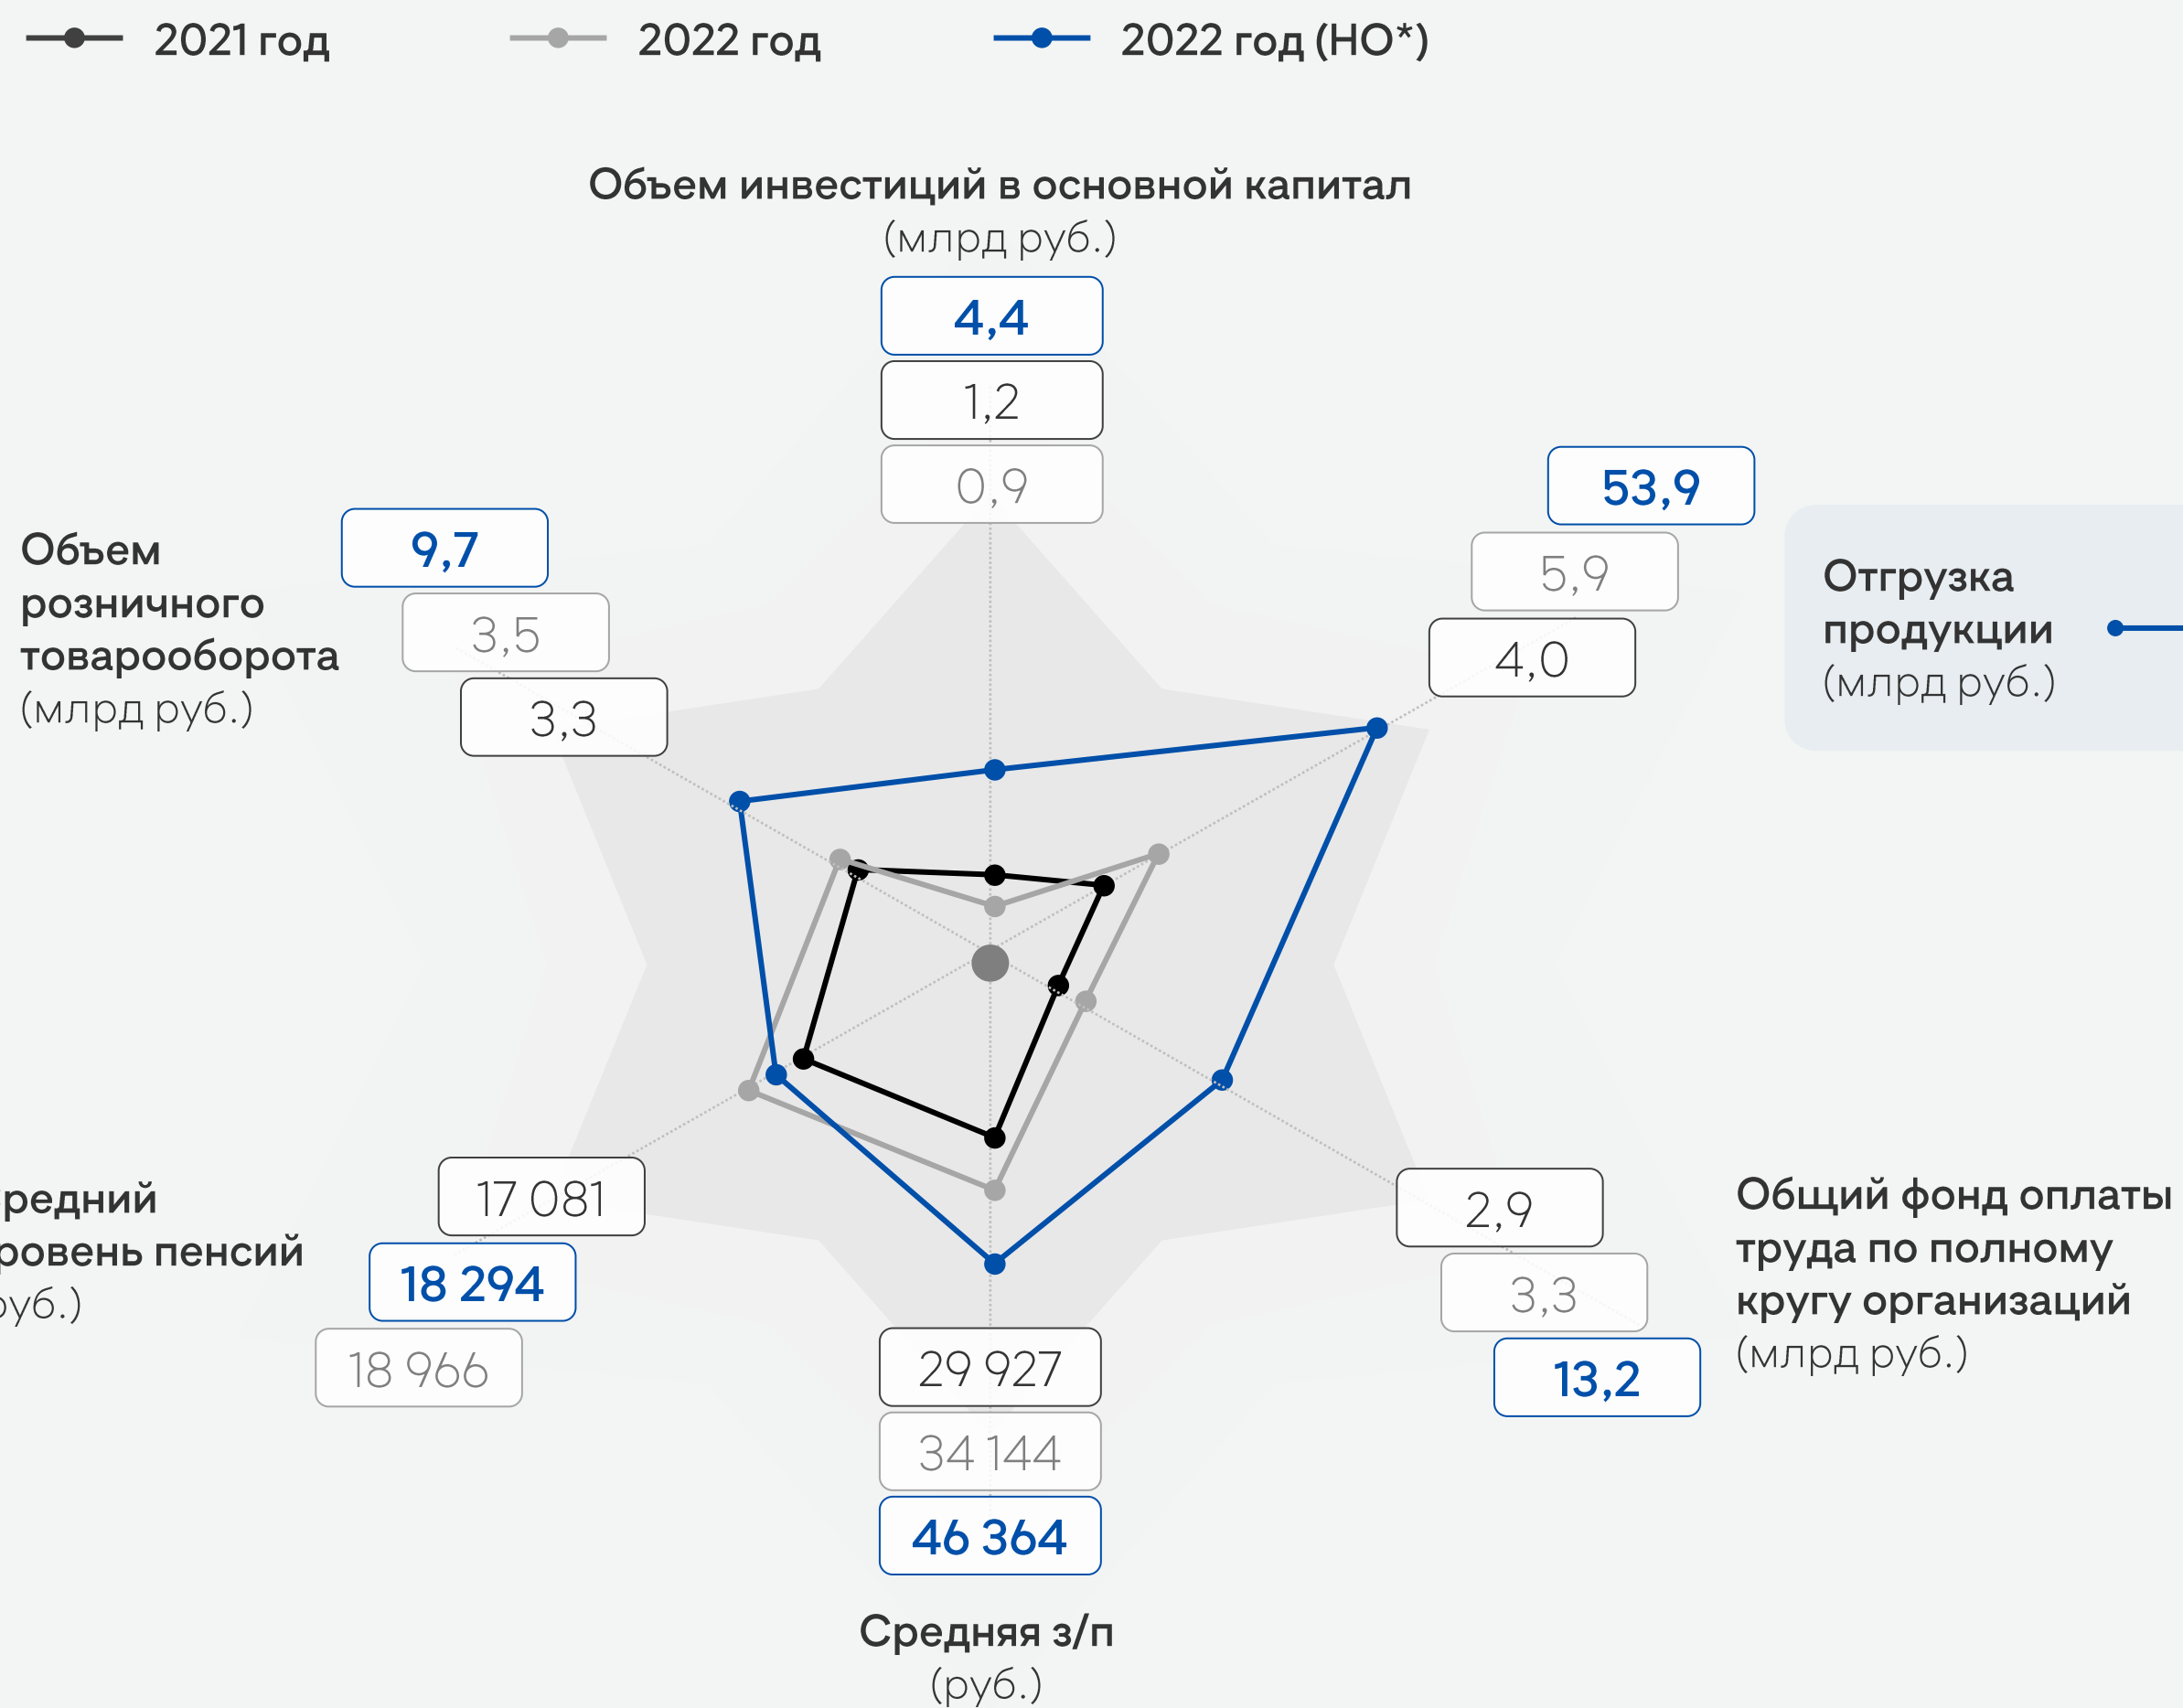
2021 год
2022 год
2022 год (НО*)

Объем инвестиций в основной капитал (млрд руб.)

4,4
1,2
0,9

53,9
5,9
4,0

Отгрузка продукции (млрд руб.)

Объем розничного товарооборота (млрд руб.)

9,7
3,5
3,3

редний ровень пенсий уб.)

17 081
18 294
18 966

2,9
3,3
13,2

Общий фонд оплаты труда по полному кругу организаций (млрд руб.)

29 927
34 144
46 364

Средняя з/п (руб.)